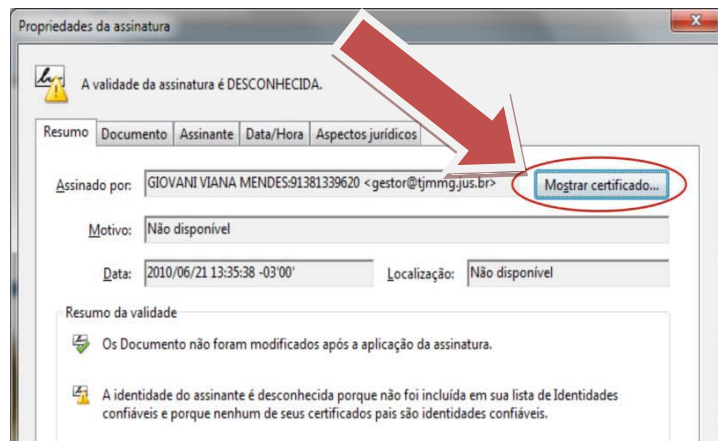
Propriedades da assinatura

A validade da assinatura é DESCONHECIDA.

Resumo | Documento | Assinante | Data/Hora | Aspectos jurídicos

Assinado por: GIOVANI VIANA MENDES:91381339620 <gestor@tjmmg.jus.br>

Mostrar certificado...

Motivo: Não disponível

Data: 2010/06/21 13:35:38 -03'00'

Localização: Não disponível

Resumo da validade

Os Documento não foram modificados após a aplicação da assinatura.

A identidade do assinante é desconhecida porque não foi incluída em sua lista de Identidades confiáveis e porque nenhum de seus certificados pais são identidades confiáveis.